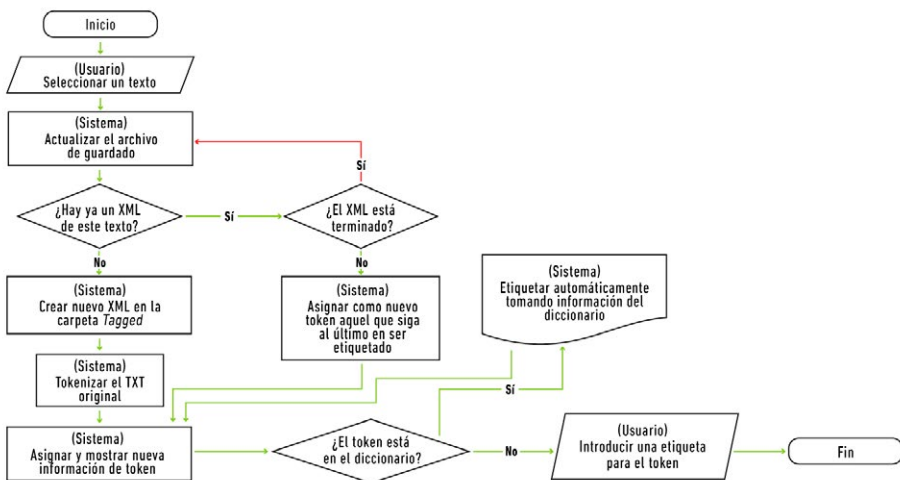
Inicio

(Usuario)
Seleccionar un texto

(Sistema)
Actualizar el archivo de guardado

Sí

¿Hay ya un XML de este texto?

Sí

¿El XML está terminado?

No

No

(Sistema)
Crear nuevo XML en la carpeta *Tagged*

(Sistema)
Asignar como nuevo token aquel que siga al último en ser etiquetado

(Sistema)
Etiquetar automáticamente tomando información del diccionario

(Sistema)
Tokenizar el TXT original

Sí

(Sistema)
Asignar y mostrar nueva información de token

¿El token está en el diccionario?

No

(Usuario)
Introducir una etiqueta para el token

Fin